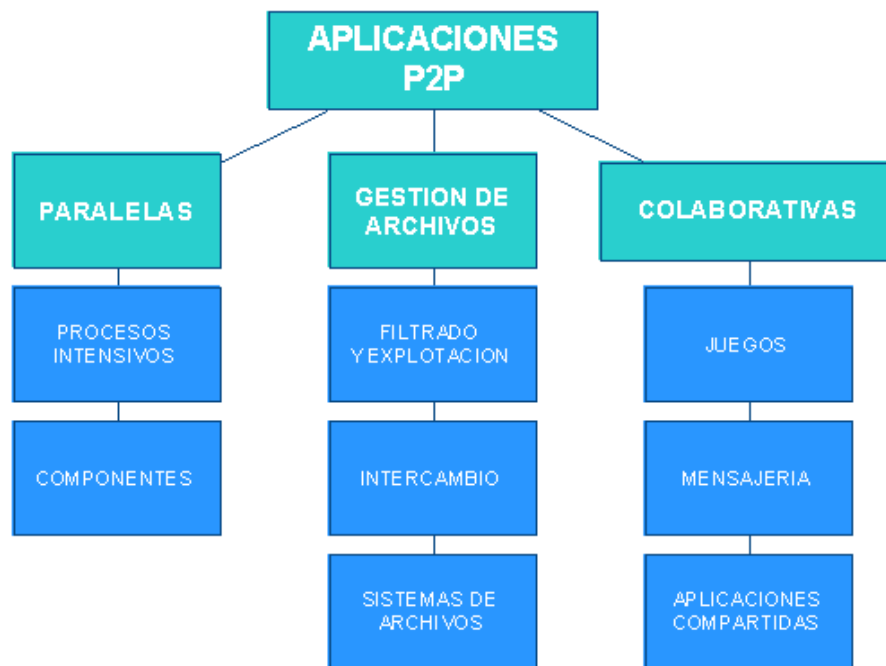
APLICACIONES P2P

PARALELAS

PROCESOS INTENSIVOS

COMPONENTES

GESTION DE ARCHIVOS

FILTRADO YEXPLOTACION

INTERCAMBIO

SISTEMAS DE ARCHIVOS

COLABORATIVAS

JUEGOS

MENSAJERIA

APLICACIONES COMPARTIDAS